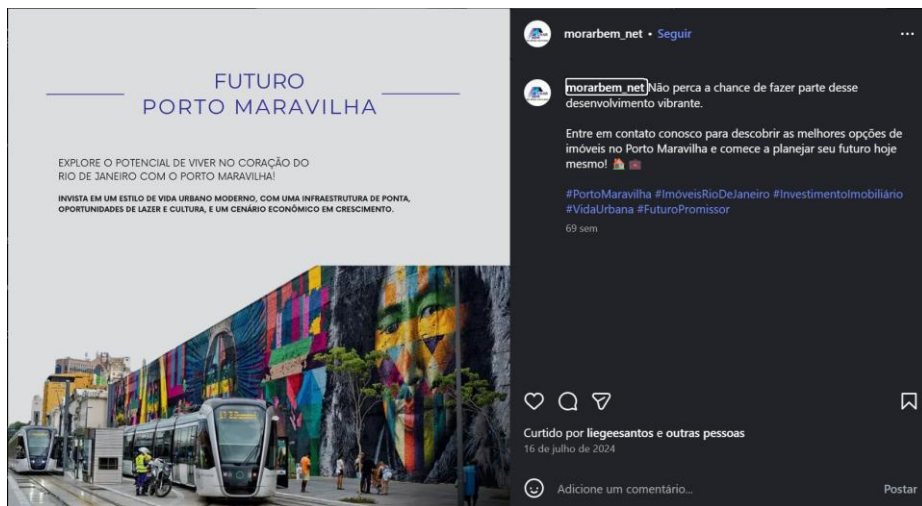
FUTURO
PORTO MARAVILHA

EXPLORE O POTENCIAL DE VIVER NO CORAÇÃO DO RIO DE JANEIRO COM O PORTO MARAVILHA!

INVISTA EM UM ESTILO DE VIDA URBANO MODERNO, COM UMA INFRAESTRUTURA DE PONTA, OPORTUNIDADES DE LAZER E CULTURA, E UM CENÁRIO ECONÔMICO EM CRESCIMENTO.

morarbem_net • Seguir

morarbem_net Não perca a chance de fazer parte desse desenvolvimento vibrante.

Entre em contato conosco para descobrir as melhores opções de imóveis no Porto Maravilha e comece a planejar seu futuro hoje mesmo! 🏠💼

#PortoMaravilha #ImóveisRioDeJaneiro #InvestimentoImobiliário #VidaUrbana #FuturoPromissor

69 sem

Curtido por liegeesantos e outras pessoas
16 de julho de 2024

Adicione um comentário...
Postar